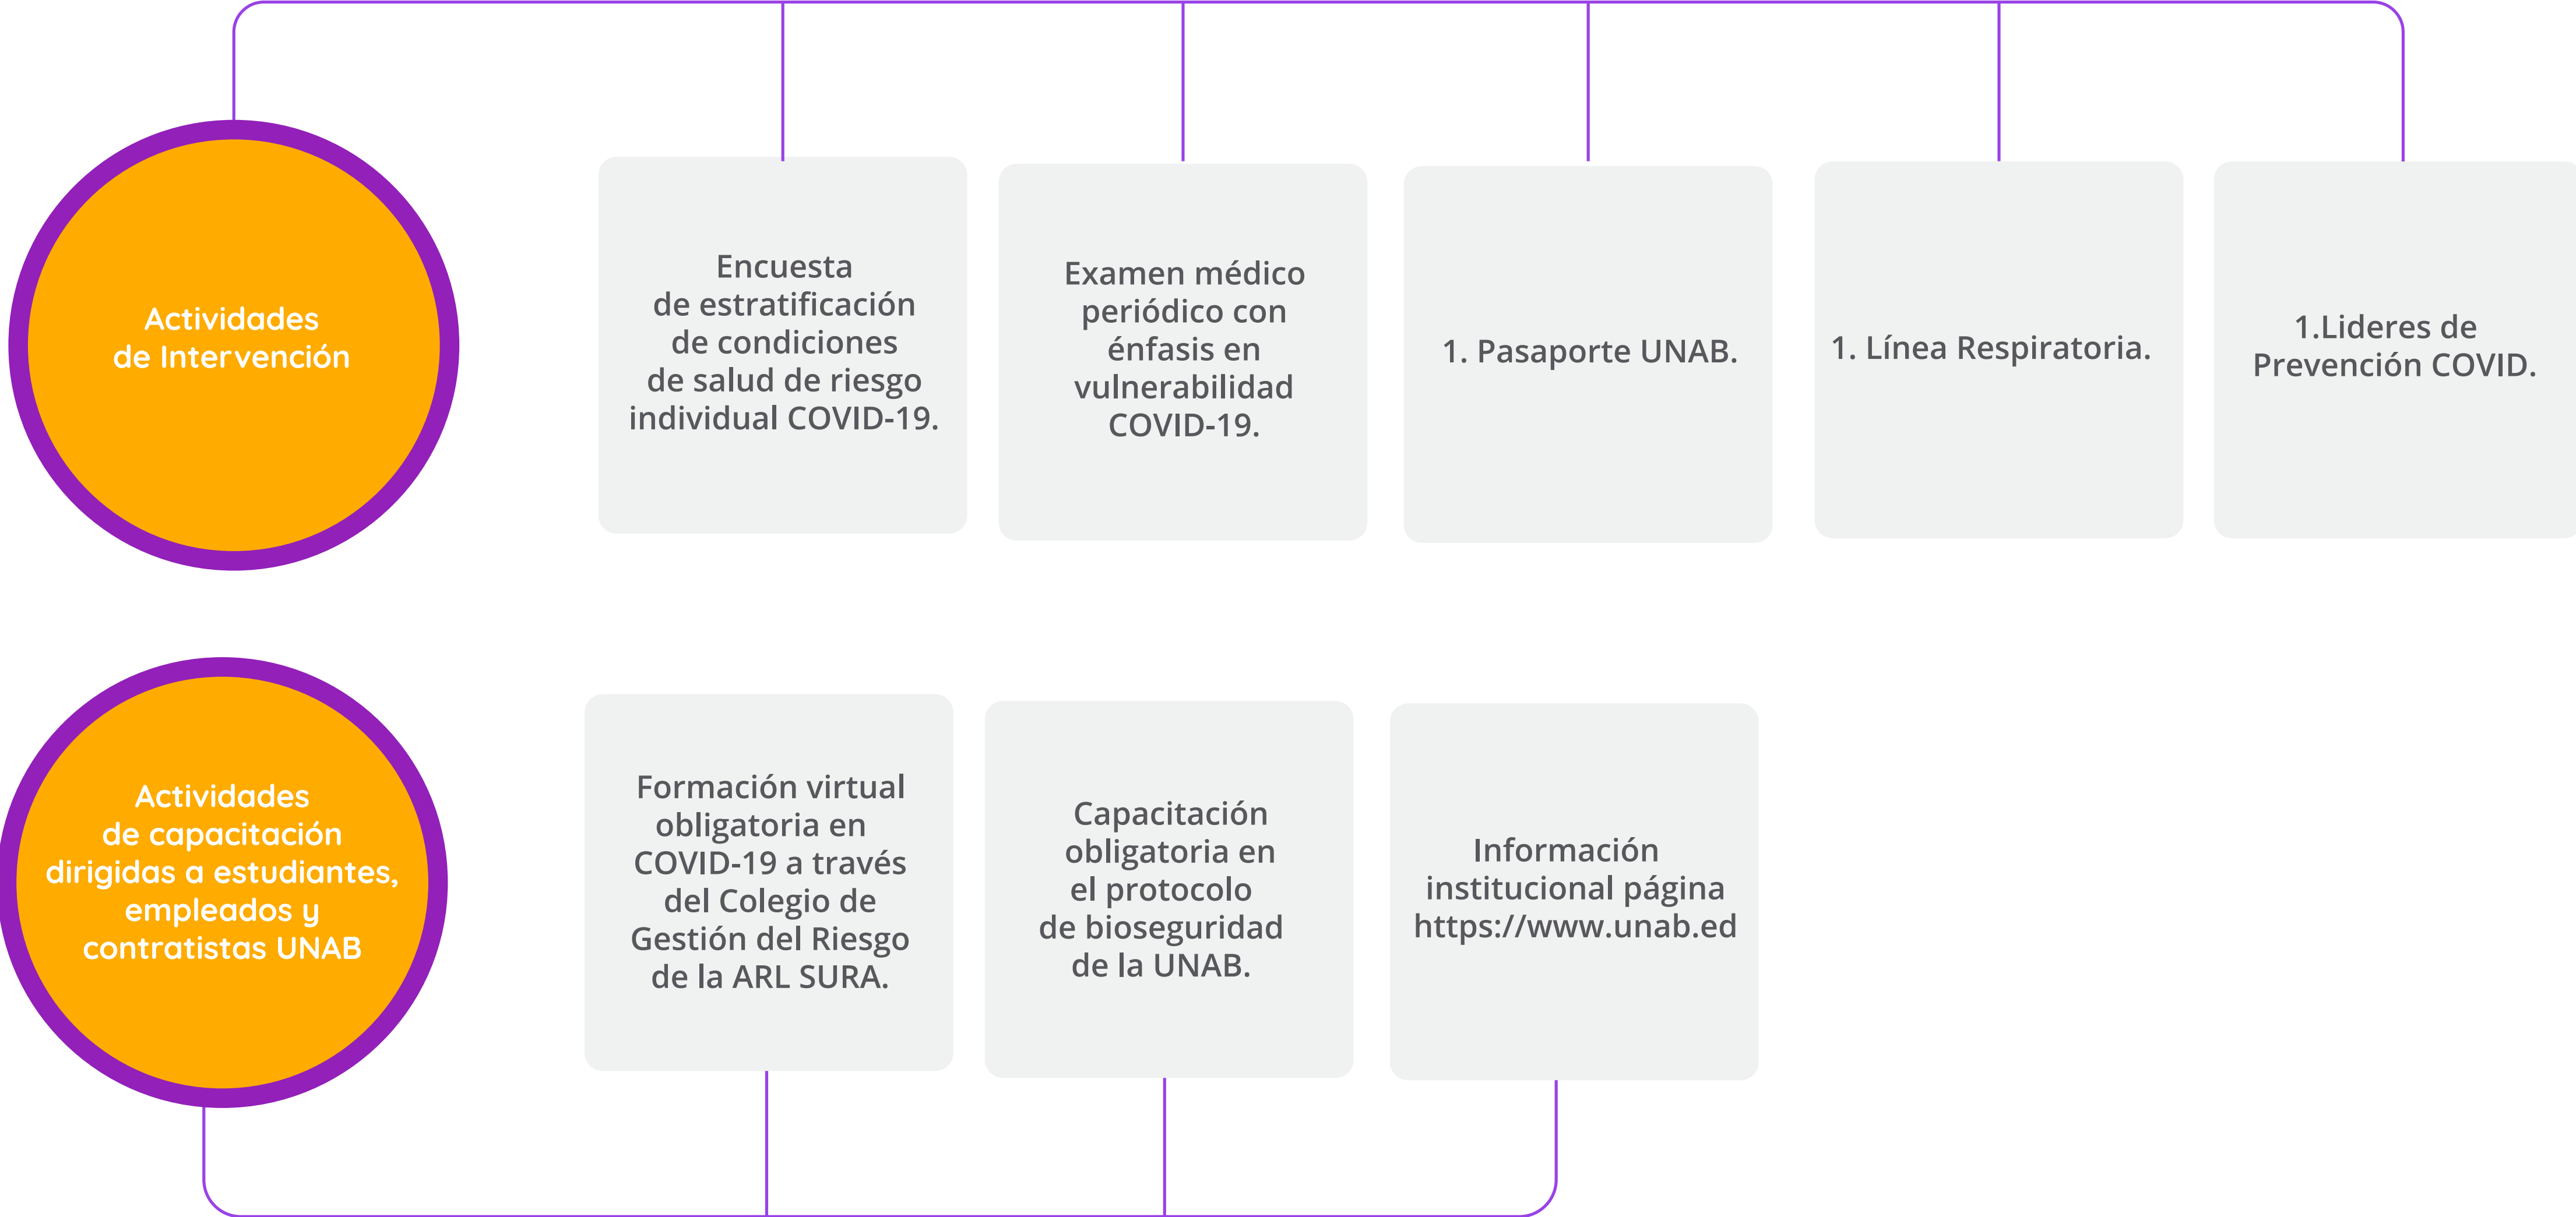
Actividades de Intervención

Encuesta de estratificación de condiciones de salud de riesgo individual COVID-19.

Examen médico periódico con énfasis en vulnerabilidad COVID-19.

1. Pasaporte UNAB.

1. Línea Respiratoria.

1.Lideres de Prevención COVID.

Actividades de capacitación dirigidas a estudiantes, empleados y contratistas UNAB

Formación virtual obligatoria en COVID-19 a través del Colegio de Gestión del Riesgo de la ARL SURA.

Capacitación obligatoria en el protocolo de bioseguridad de la UNAB.

Información institucional página https://www.unab.ed